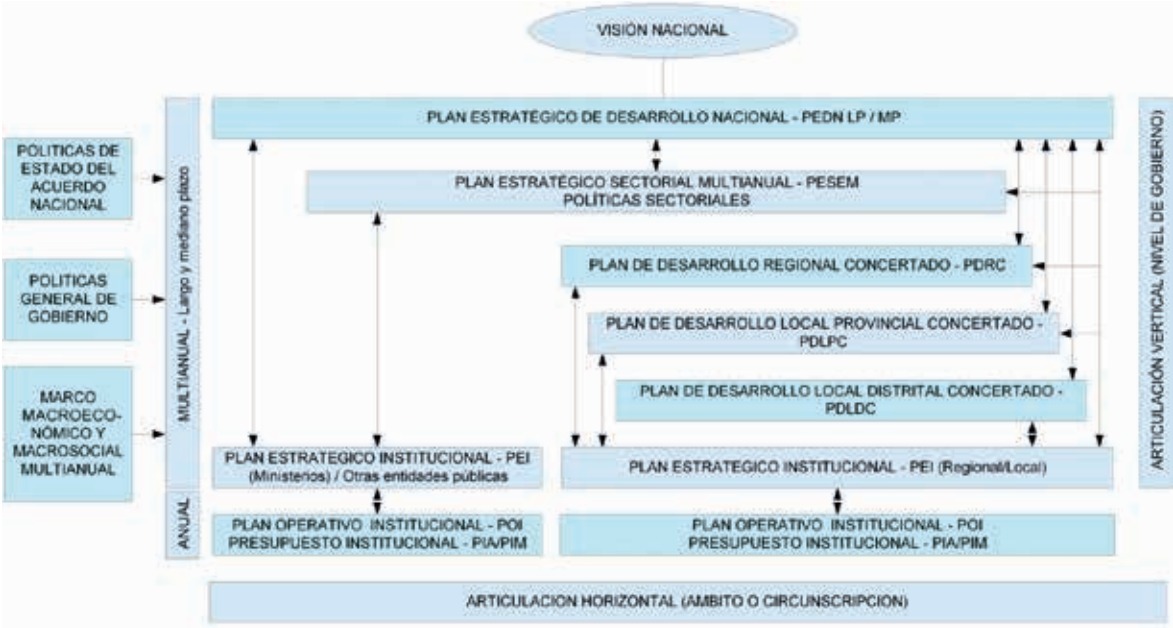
VISIÓN NACIONAL

POLITICAS DE ESTADO DEL ACUERDO NACIONAL

POLITICAS GENERAL DE GOBIERNO

MARCO MACROECONÓMICO Y MACROSOCIAL MULTIANUAL

MULTIANUAL - Largo y mediano plazo

ANUAL

PLAN ESTRATÉGICO DE DESARROLLO NACIONAL - PEDN LP / MP

PLAN ESTRATÉGICO SECTORIAL MULTIANUAL - PESEM
POLÍTICAS SECTORIALES

PLAN DE DESARROLLO REGIONAL CONCERTADO - PDRC

PLAN DE DESARROLLO LOCAL PROVINCIAL CONCERTADO - PDLPC

PLAN DE DESARROLLO LOCAL DISTRITAL CONCERTADO - PDLDC

PLAN ESTRATEGICO INSTITUCIONAL - PEI (Ministerios) / Otras entidades públicas

PLAN ESTRATEGICO INSTITUCIONAL - PEI (Regional/Local)

PLAN OPERATIVO INSTITUCIONAL - POI
PRESUPUESTO INSTITUCIONAL - PIA/PIM

PLAN OPERATIVO INSTITUCIONAL - POI
PRESUPUESTO INSTITUCIONAL - PIA/PIM

ARTICULACIÓN VERTICAL (NIVEL DE GOBIERNO)

ARTICULACION HORIZONTAL (AMBITO O CIRCUNSCRIPCION)